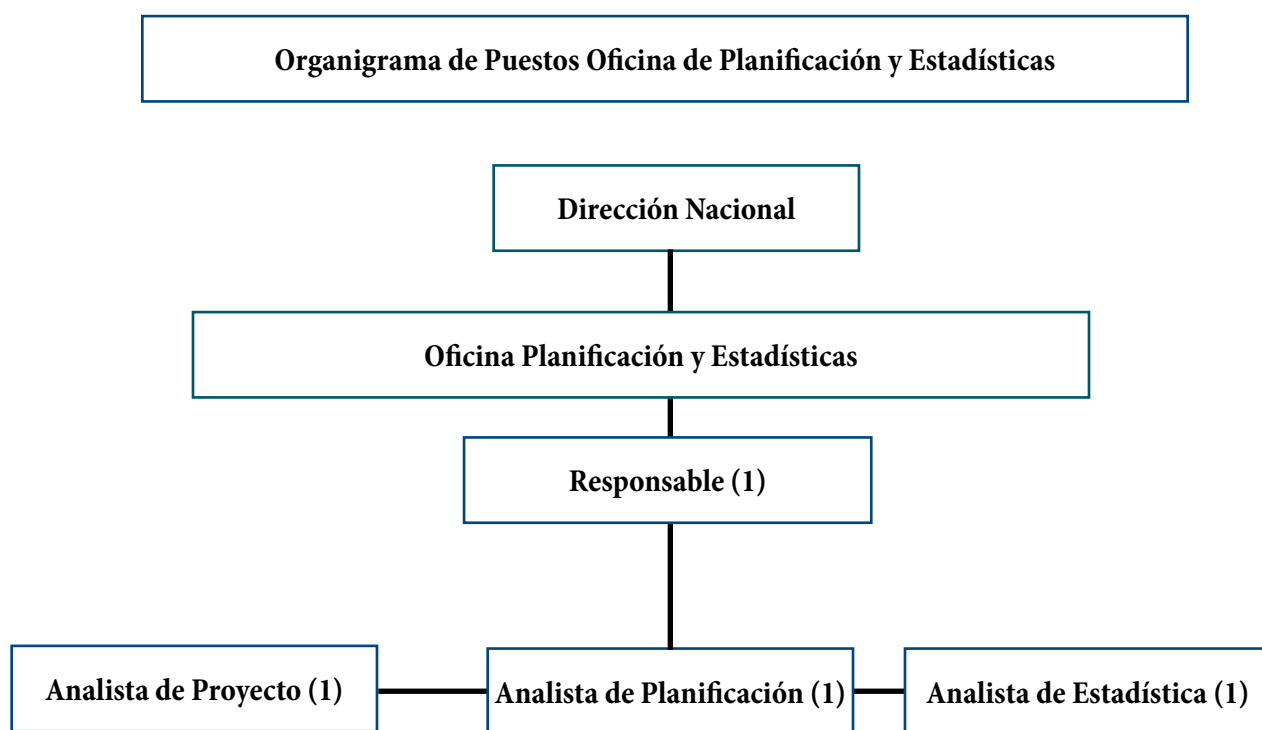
Organigrama de Puestos Oficina de Planificación y Estadísticas

Dirección Nacional

Oficina Planificación y Estadísticas

Responsable (1)

Analista de Proyecto (1)

Analista de Planificación (1)

Analista de Estadística (1)